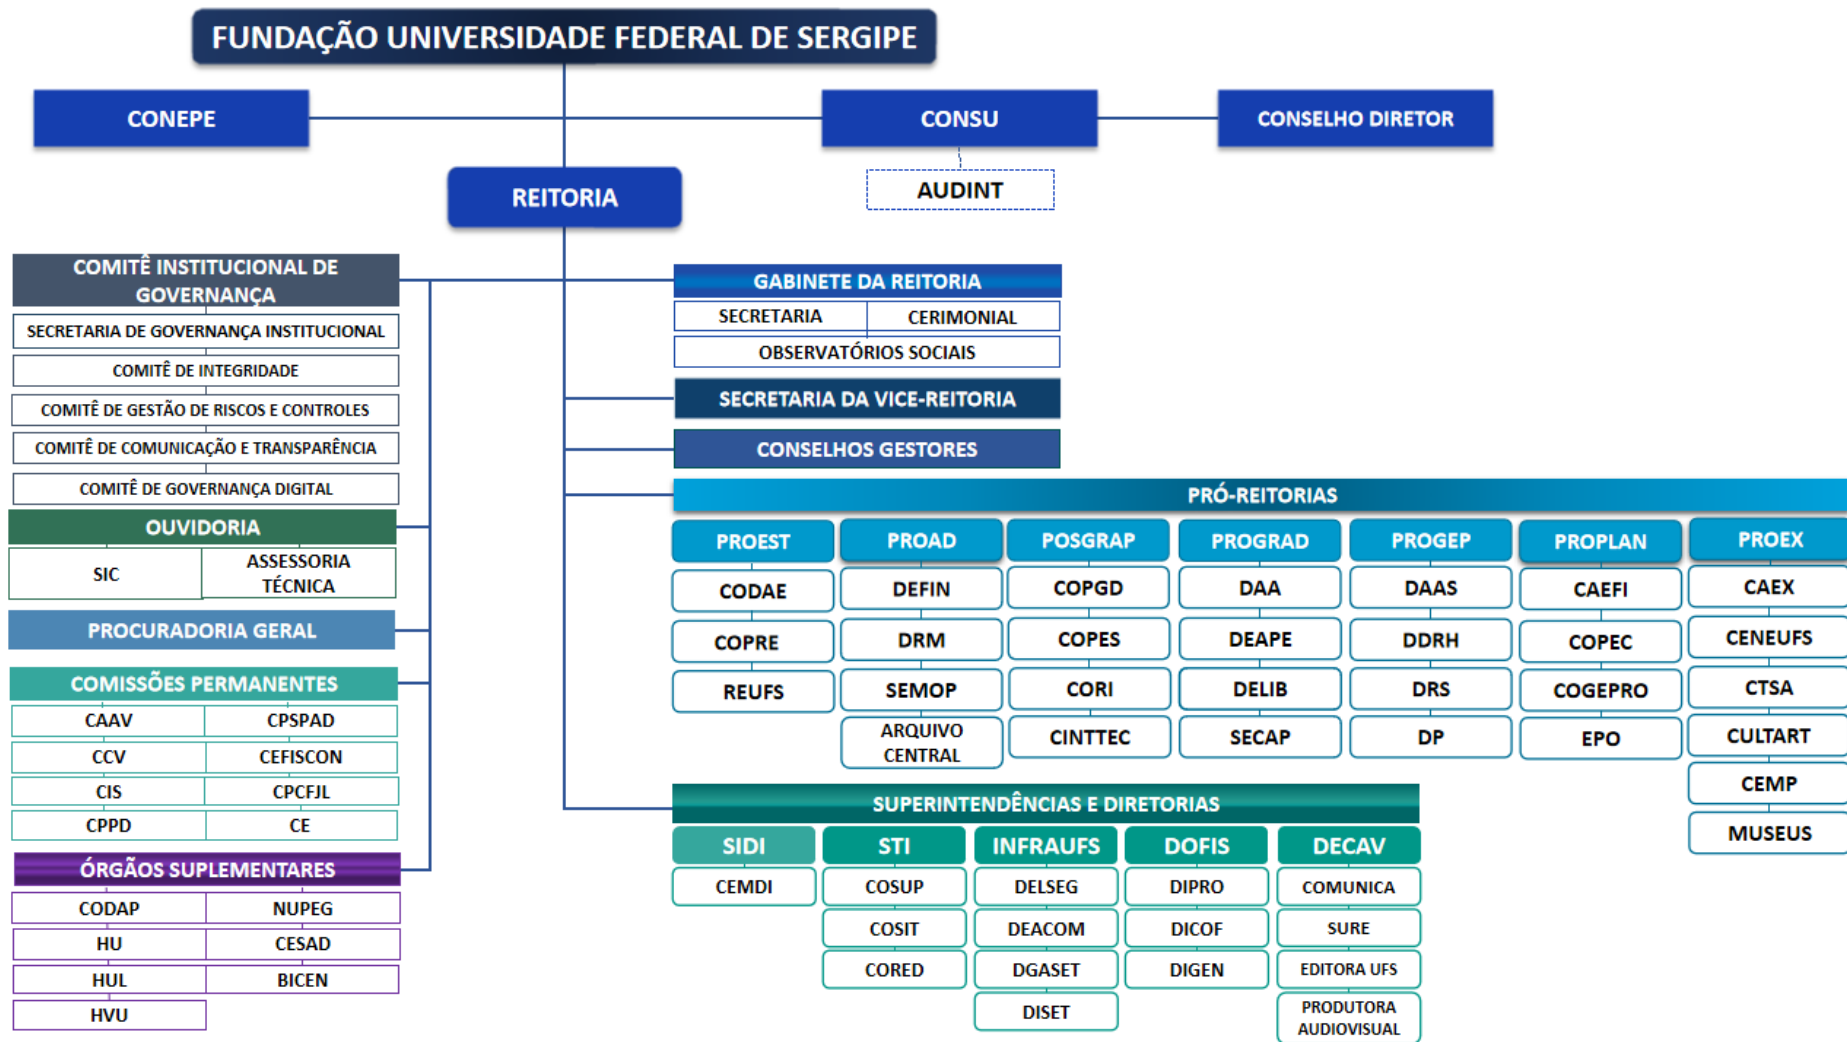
FUNDAÇÃO UNIVERSIDADE FEDERAL DE SERGIPE

CONEPE

CONSU

CONSELHO DIRETOR

AUDINT

REITORIA

COMITÊ INSTITUCIONAL DE GOVERNANÇA

SECRETARIA DE GOVERNANÇA INSTITUCIONAL

COMITÊ DE INTEGRIDADE

COMITÊ DE GESTÃO DE RISCOS E CONTROLES

COMITÊ DE COMUNICAÇÃO E TRANSPARÊNCIA

COMITÊ DE GOVERNANÇA DIGITAL

OUVIDORIA

| SIC | ASSESSORIA TÉCNICA |
|---|---|

PROCURADORIA GERAL

COMISSÕES PERMANENTES

| CAAV | CPSPAD |
|---|---|
| CCV | CEFISCON |
| CIS | CPCFJL |
| CPPD | CE |

ÓRGÃOS SUPLEMENTARES

| CODAP | NUPEG |
|---|---|
| HU | CESAD |
| HUL | BICEN |
| HVU | |

GABINETE DA REITORIA

| SECRETARIA | CERIMONIAL |
|---|---|

OBSERVATÓRIOS SOCIAIS

SECRETARIA DA VICE-REITORIA

CONSELHOS GESTORES

PRÓ-REITORIAS

| PROEST | PROAD | POSGRAP | PROGRAD | PROGEP | PROPLAN | PROEX |
|---|---|---|---|---|---|---|
| CODAE | DEFIN | COPGD | DAA | DAAS | CAEFI | CAEX |
| COPRE | DRM | COPES | DEAPE | DDRH | COPEC | CENEUFS |
| REUFS | SEMOP | CORI | DELIB | DRS | COGEPRO | CTSA |
| | ARQUIVO CENTRAL | CINTTEC | SECAP | DP | EPO | CULTART |
| | | | | | | CEMP |
| | | | | | | MUSEUS |

SUPERINTENDÊNCIAS E DIRETORIAS

| SIDI | STI | INFRAUFS | DOFIS | DECAV |
|---|---|---|---|---|
| CEMDI | COSUP | DELSEG | DIPRO | COMUNICA |
| | COSIT | DEACOM | DICOF | SURE |
| | CORED | DGASET | DIGEN | EDITORA UFS |
| | | DISET | | PRODUTORA AUDIOVISUAL |